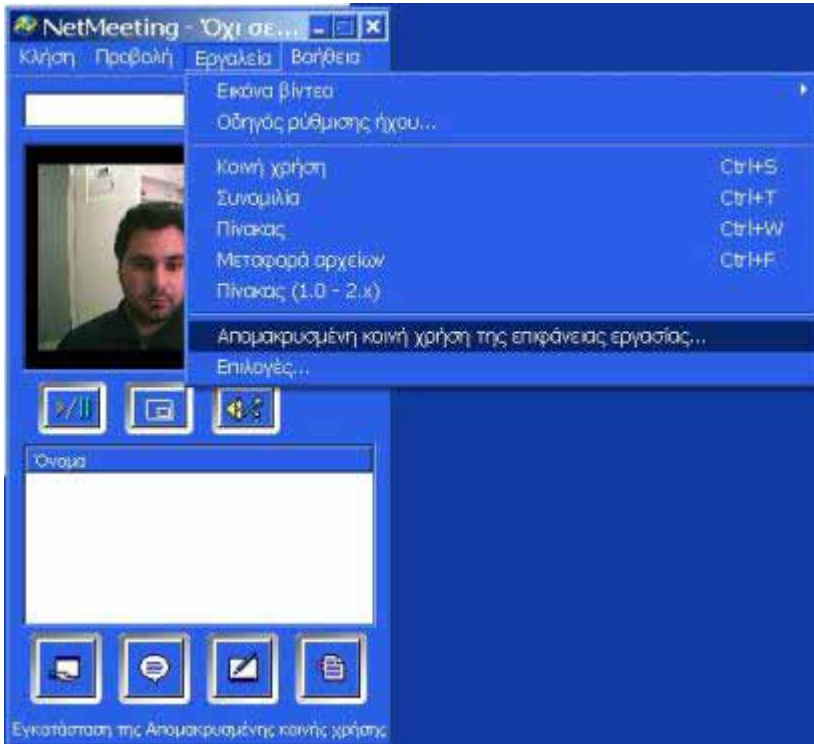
NetMeeting - Όχι σε...

Κλήση Προβολή Εργαλεία Βοήθεια

Εικόνα βίντεο
Οδηγός ρύθμισης ήχου...

Κοινή χρήση Ctrl+S
Συνομιλία Ctrl+T
Πίνακας Ctrl+W
Μεταφορά αρχείων Ctrl+F
Πίνακας (1.0 - 2.x)

Απομακρυσμένη κοινή χρήση της επιφάνειας εργασίας...
Επιλογές...

Όνομα

Εγκατάσταση της Απομακρυσμένης κοινής χρήσης